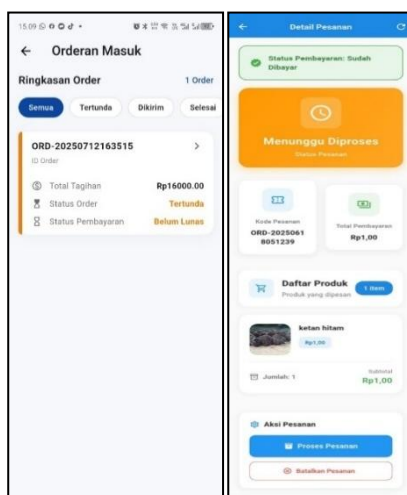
15.09

Orderan Masuk

Ringkasan Order

1 Order

Semua

Tertunda

Dikirim

Selesai

ORD-20250712163515

ID Order

Total Tagihan

Rp16000.00

Status Order

Tertunda

Status Pembayaran

Belum Lunas

Detail Pesanan

Status Pembayaran: Sudah Dibayar

Menunggu Diproses

Status Pesanan

Kode Pesanan

ORD-20250618051239

Total Pembayaran

Rp1,00

Daftar Produk

Produk yang dipesan

1 item

ketan hitam

Rp1,00

Jumlah: 1

Subtotal

Rp1,00

Aksi Pesanan

Proses Pesanan

Batalkan Pesanan